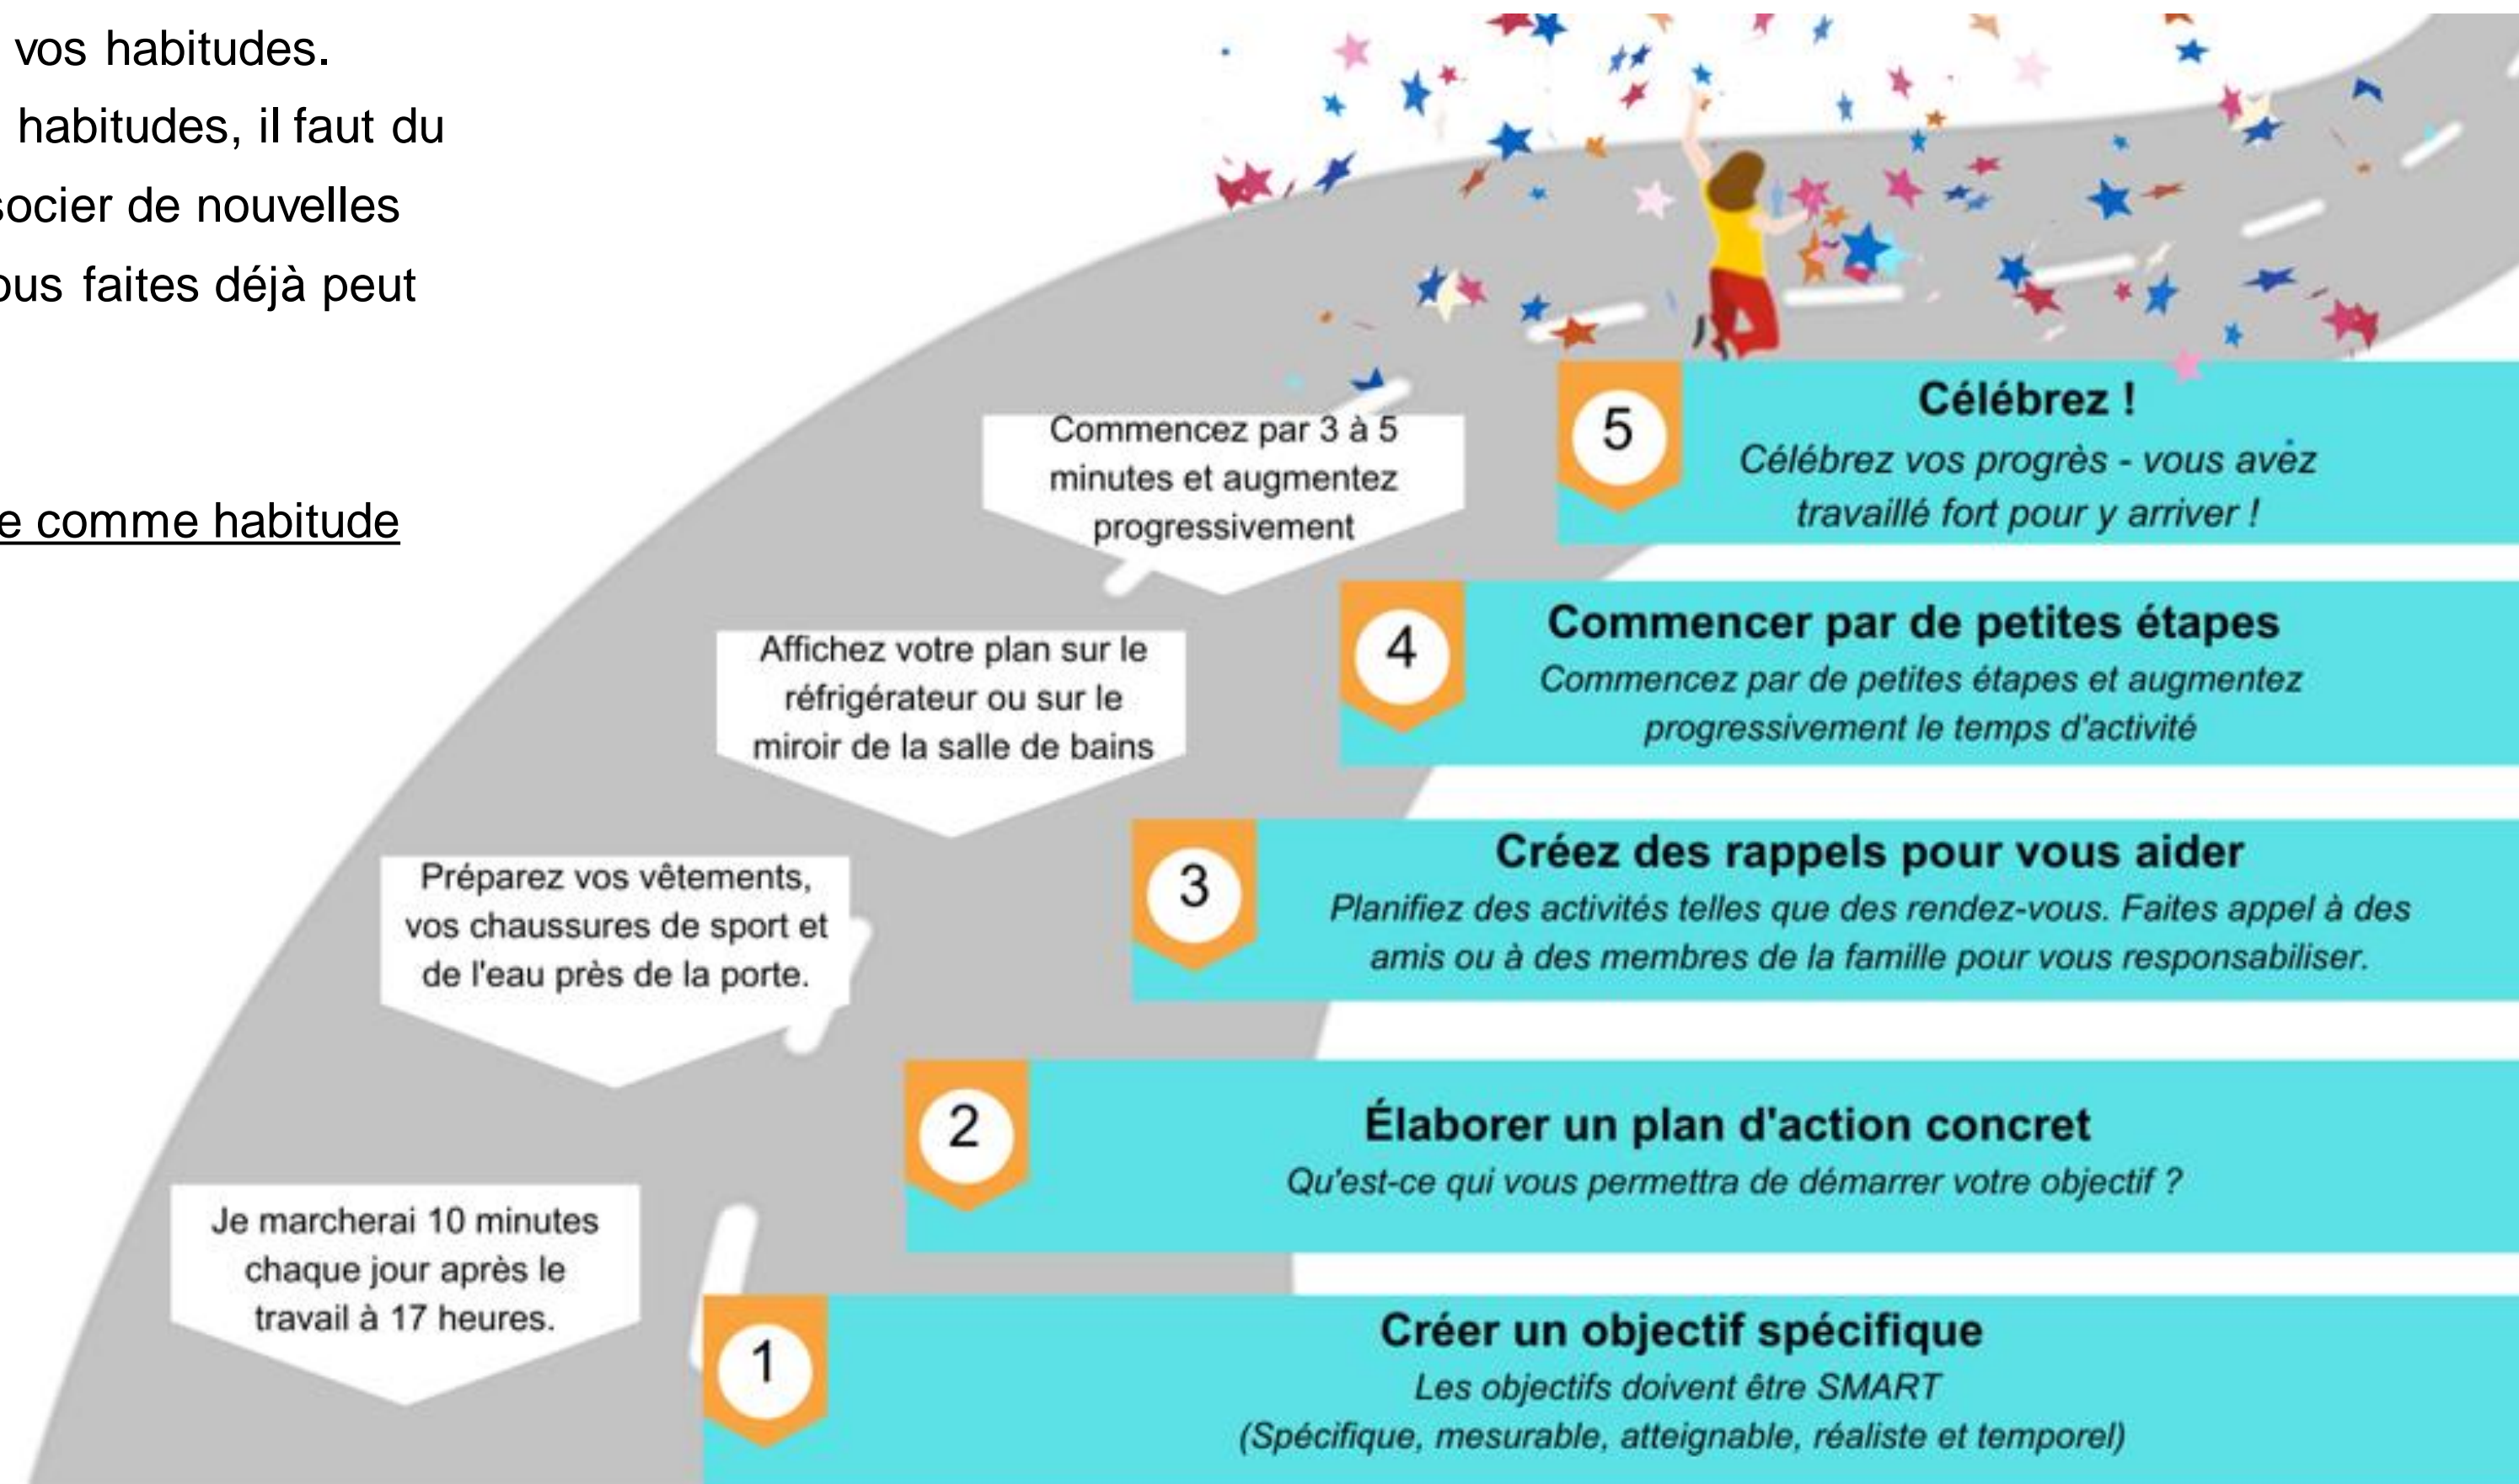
vos habitudes.
habitudes, il faut du
ocier de nouvelles
us faites déjà peut

e comme habitude

Commencez par 3 à 5 minutes et augmentez progressivement

5
Célébrez !
Célébrez vos progrès - vous avez travaillé fort pour y arriver !

Affichez votre plan sur le réfrigérateur ou sur le miroir de la salle de bains

4
Commencer par de petites étapes
Commencez par de petites étapes et augmentez progressivement le temps d'activité

Préparez vos vêtements, vos chaussures de sport et de l'eau près de la porte.

3
Créez des rappels pour vous aider
Planifiez des activités telles que des rendez-vous. Faites appel à des amis ou à des membres de la famille pour vous responsabiliser.

2
Élaborer un plan d'action concret
Qu'est-ce qui vous permettra de démarrer votre objectif ?

Je marcherai 10 minutes chaque jour après le travail à 17 heures.

1
Créer un objectif spécifique
Les objectifs doivent être SMART
(Spécifique, mesurable, atteignable, réaliste et temporel)